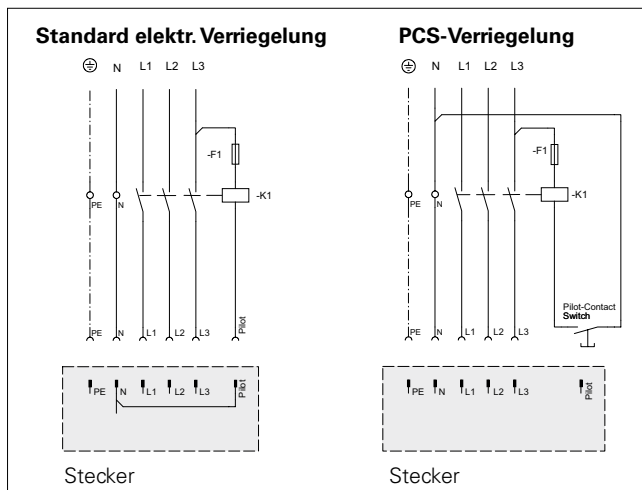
**Standard elektr. Verriegelung**

N L1 L2 L3

-F1

-K1

PE N

PE N L1 L2 L3 Pilot

PE N L1 L2 L3 Pilot

Stecker

**PCS-Verriegelung**

N L1 L2 L3

-F1

-K1

PE N

Pilot-Contact
Switch

PE N L1 L2 L3

PE N L1 L2 L3 Pilot

Stecker